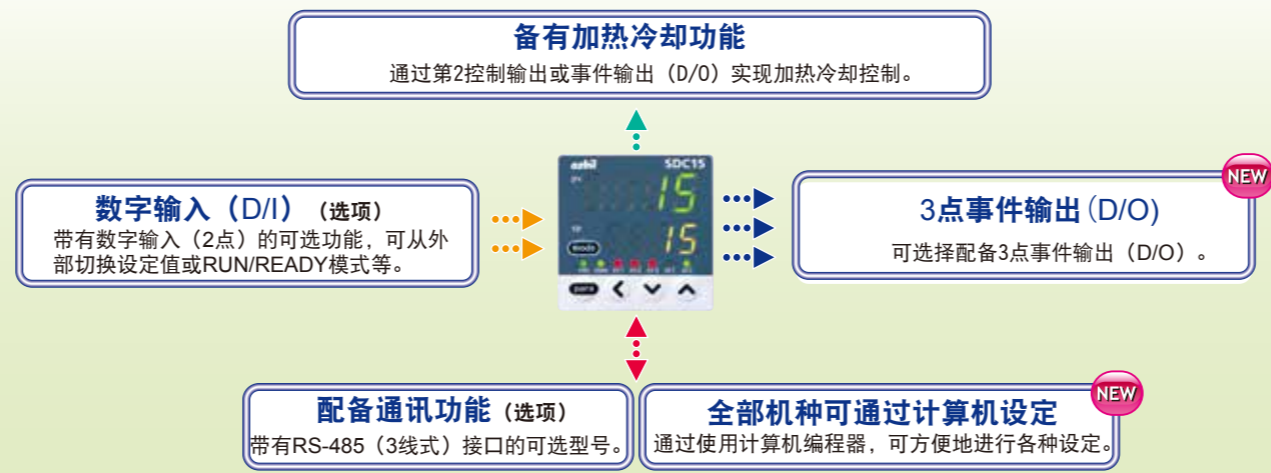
备有加热冷却功能

通过第2控制输出或事件输出（D/O）实现加热冷却控制。

数字输入（D/I）（选项）

带有数字输入（2点）的可选功能，可从外部切换设定值或RUN/READY模式等。

azbil SDC15

PV 15

SP 15

MODE

DISP

NEW

3点事件输出(D/O)

可选择配备3点事件输出（D/O）。

配备通讯功能（选项）

带有RS-485（3线式）接口的可选型号。

NEW

全部机种可通过计算机设定

通过使用计算机编程器，可方便地进行各种设定。